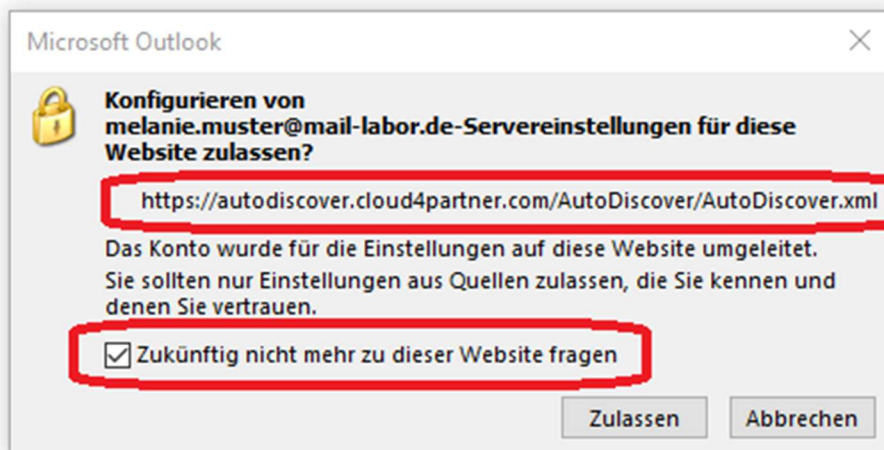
Microsoft Outlook

Konfigurieren von melanie.muster@mail-labor.de-Servereinstellungen für diese Website zulassen?

https://autodiscover.cloud4partner.com/AutoDiscover/AutoDiscover.xml

Das Konto wurde für die Einstellungen auf diese Website umgeleitet.
Sie sollten nur Einstellungen aus Quellen zulassen, die Sie kennen und denen Sie vertrauen.

Zukünftig nicht mehr zu dieser Website fragen

Zulassen
Abbrechen